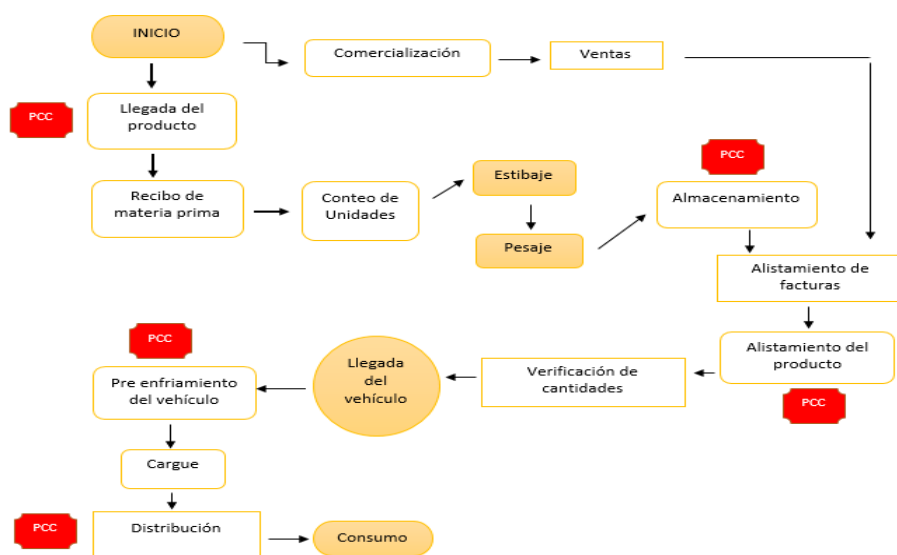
INICIO

Comercialización

Ventas

PCC

Llegada del producto

Recibo de materia prima

Conteo de Unidades

Estibaje

Pesaje

PCC

Almacenamiento

Alistamiento de facturas

Alistamiento del producto

PCC

Verificación de cantidades

Llegada del vehículo

PCC

Pre enfriamiento del vehículo

Cargue

PCC

Distribución

Consumo